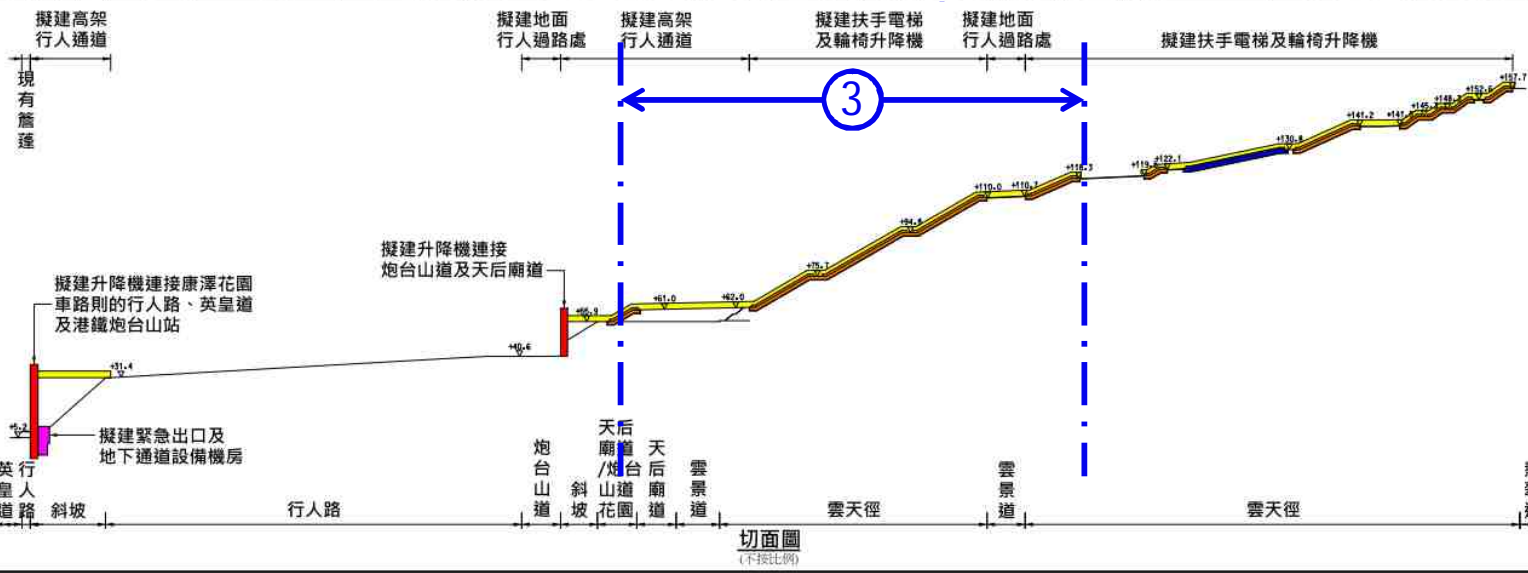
擬建高架行人通道

現有簷蓬

擬建地面行人過路處

擬建高架行人通道

擬建扶手電梯及輪椅升降機

擬建地面行人過路處

擬建扶手電梯及輪椅升降機

3

+157.7
+152.6
+148.1
+145.2
+141
+141.2
+130.8
+122.1
+119
+118.3
+110.7
+110.0
+94.6
+75.7
+62.0
+61.0
+56.9
+40.6
+31.4
+5.2

擬建升降機連接炮台山道及天后廟道

擬建升降機連接康澤花園車路則的行人路、英皇道及港鐵炮台山站

擬建緊急出口及地下通道設備機房

英皇道
行人路
斜坡
行人路
炮台山道
斜坡
天后廟道/炮台山道花園
天后廟道
雲景道
雲天徑
雲景道
雲天徑

切面圖
(不按比例)